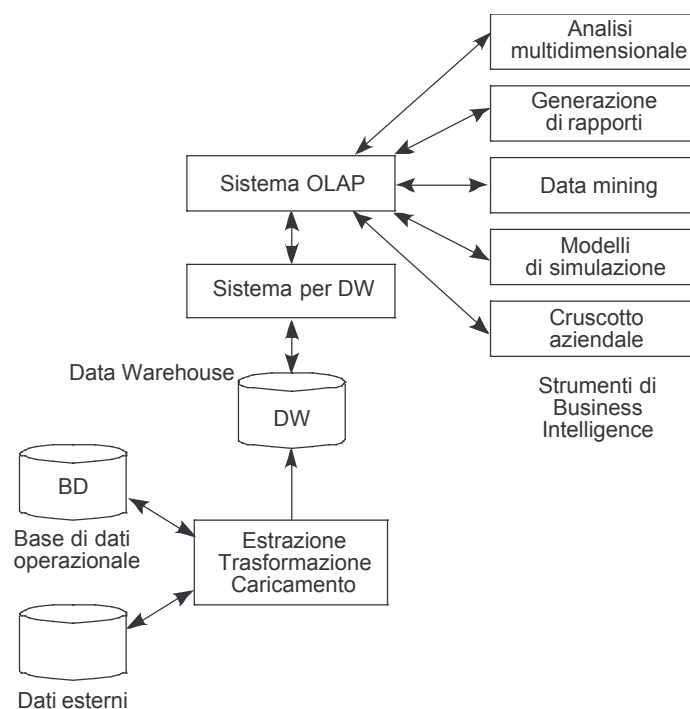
Analisi multidimensionale

Generazione di rapporti

Sistema OLAP

Data mining

Modelli di simulazione

Sistema per DW

Cruscotto aziendale

Data Warehouse

DW

Strumenti di Business Intelligence

BD

Base di dati operazionale

Estrazione
Trasformazione
Caricamento

Dati esterni